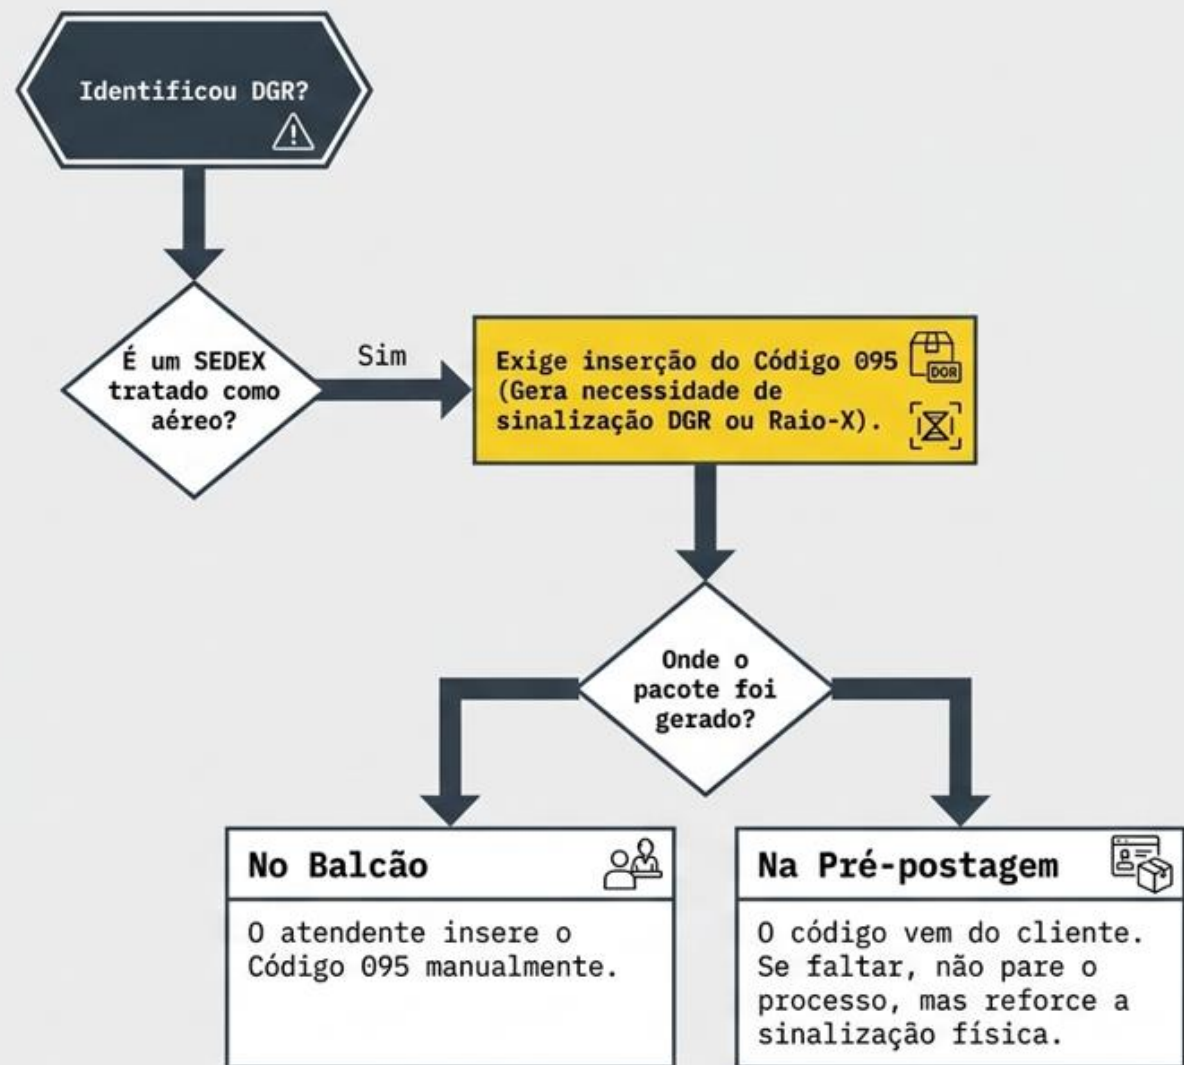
Identificou DGR?

É um SEDEX tratado como aéreo?

Sim

Exige inserção do Código 095 (Gera necessidade de sinalização DGR ou Raio-X).

DGR

Onde o pacote foi gerado?

No Balcão

O atendente insere o Código 095 manualmente.

Na Pré-postagem

O código vem do cliente. Se faltar, não pare o processo, mas reforce a sinalização física.